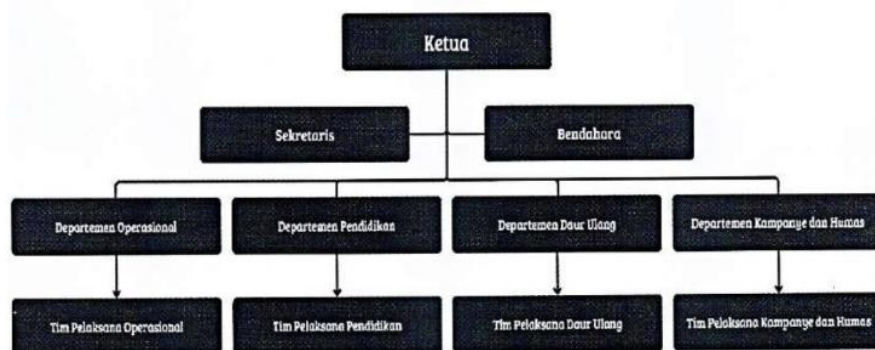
Ketua

Sekretaris

Bendahara

Departemen Operasional

Departemen Pendidikan

Departemen Daur Ulang

Departemen Kampanye dan Humas

Tim Pelaksana Operasional

Tim Pelaksana Pendidikan

Tim Pelaksana Daur Ulang

Tim Pelaksana Kampanye dan Humas